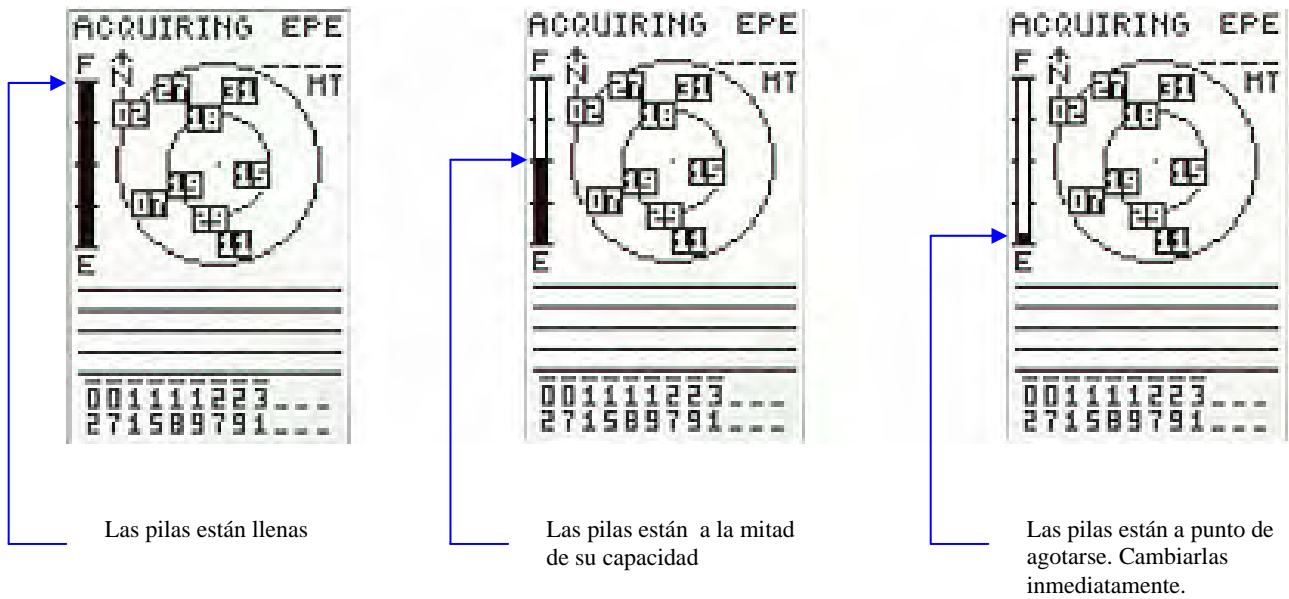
ACQUIRING EPE
F
N
MT
02 27 31 18 15 19 07 29 11
E
001111223___
271589791___

Las pilas están llenas

ACQUIRING EPE
F
N
MT
02 27 31 18 15 19 07 29 11
E
001111223___
271589791___

Las pilas están a la mitad de su capacidad

ACQUIRING EPE
F
N
MT
02 27 31 18 15 19 07 29 11
E
001111223___
271589791___

Las pilas están a punto de agotarse. Cambiarlas inmediatamente.